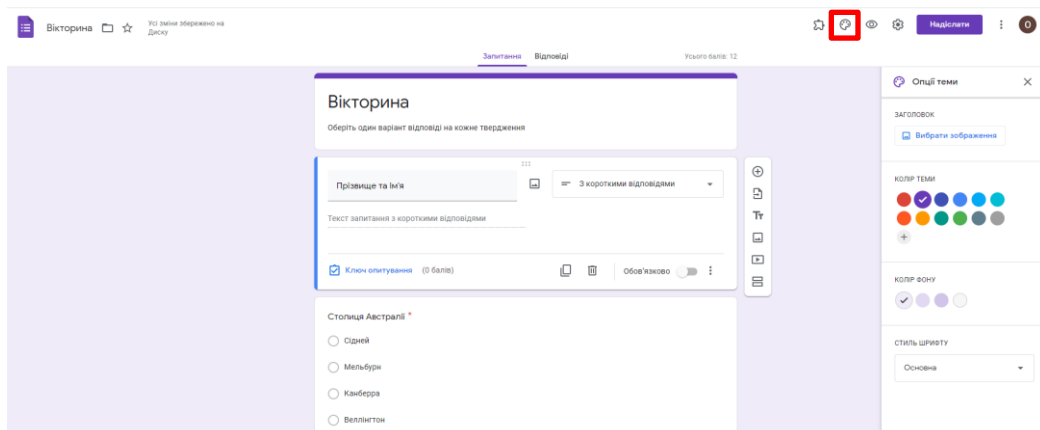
Вікторина

Усі зміни збережено на Диску

Надіслати

O

Запитання Відповіді

Усього балів: 12

Вікторина

Оберіть один варіант відповіді на кожне твердження

Прізвище та Ім'я

З короткими відповідями

Текст запитання з короткими відповідями

Ключ опитування (0 балів)

Обов'язково

Столиця Австралії *

Сідней

Мельбурн

Канберра

Веллінгтон

Опції теми

ЗАГОЛОВОК

Вибрати зображення

КОЛІР ТЕМИ

КОЛІР ФОНУ

СТИЛЬ ШРИФТУ

Основна